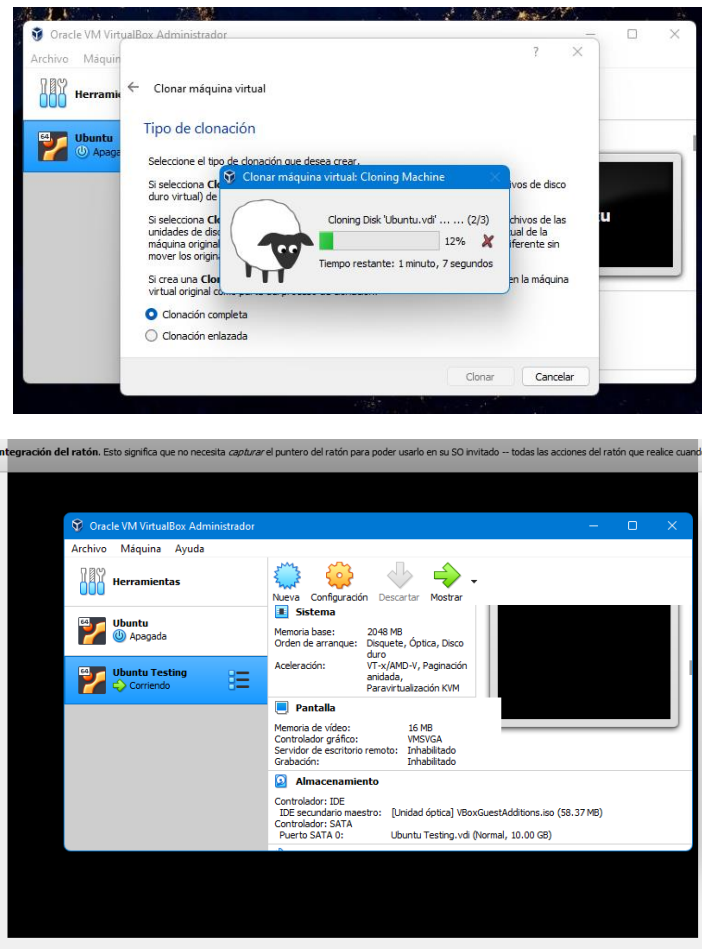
Oracle VM VirtualBox Administrador

Archivo Máquin

Herramie

Ubuntu
Apaga

?

Clonar máquina virtual

Tipo de clonación

Seleccione el tipo de clonación que desea crear.

Si selecciona Cl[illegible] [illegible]chivos de disco duro virtual) de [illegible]

Si selecciona Cl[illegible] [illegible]chivos de las unidades de disc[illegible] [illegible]ual de la máquina original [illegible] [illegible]ferente sin mover los origin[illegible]

Si crea una Clon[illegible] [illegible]en la máquina virtual original co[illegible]

Clonación completa

Clonación enlazada

Clonar

Cancelar

Clonar máquina virtual: Cloning Machine

Cloning Disk 'Ubuntu.vdi' ... ... (2/3)

12%

Tiempo restante: 1 minuto, 7 segundos

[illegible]u

ntegración del ratón. Esto significa que no necesita capturar el puntero del ratón para poder usarlo en su SO invitado -- todas las acciones del ratón que realice cuand

Oracle VM VirtualBox Administrador

Archivo Máquina Ayuda

Herramientas

Ubuntu
Apagada

Ubuntu Testing
Corriendo

Nueva Configuración Descartar Mostrar

Sistema

| | |
|---|---|
| Memoria base: | 2048 MB |
| Orden de arranque: | Disquete, Óptica, Disco duro |
| Aceleración: | VT-x/AMD-V, Paginación anidada, Paravirtualización KVM |

Pantalla

| | |
|---|---|
| Memoria de vídeo: | 16 MB |
| Controlador gráfico: | VMSVGA |
| Servidor de escritorio remoto: | Inhabilitado |
| Grabación: | Inhabilitado |

Almacenamiento

Controlador: IDE
IDE secundario maestro: [Unidad óptica] VBoxGuestAdditions.iso (58.37 MB)
Controlador: SATA
Puerto SATA 0: Ubuntu Testing.vdi (Normal, 10.00 GB)